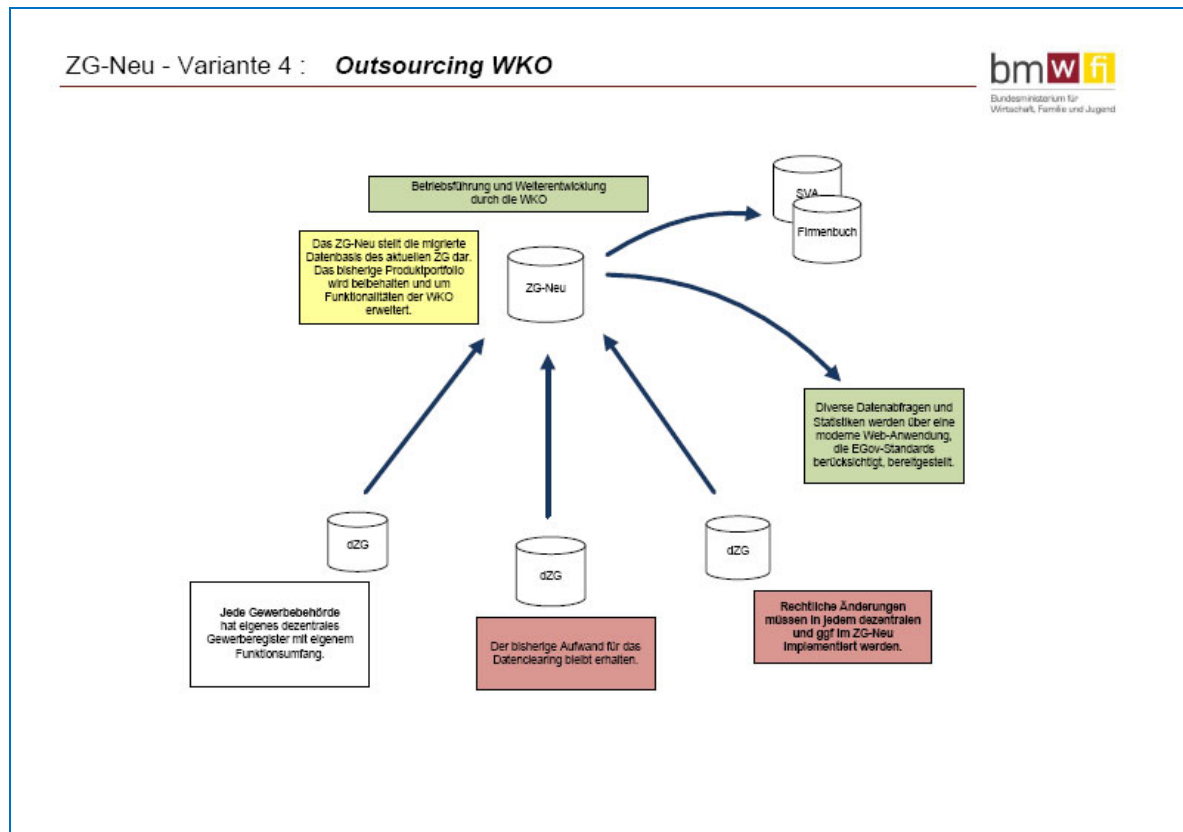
ZG-Neu - Variante 4 : **Outsourcing WKO**

bmwfj
Bundesministerium für Wirtschaft, Familie und Jugend

Betriebsführung und Weiterentwicklung durch die WKO

SVA

Firmenbuch

Das ZG-Neu stellt die migrierte Datenbasis des aktuellen ZG dar. Das bisherige Produktportfolio wird beibehalten und um Funktionalitäten der WKO erweitert.

ZG-Neu

Diverse Datenabfragen und Statistiken werden über eine moderne Web-Anwendung, die EGov-Standards berücksichtigt, bereitgestellt.

dZG

dZG

dZG

Jede Gewerbebehörde hat eigenes dezentrales Gewerberegister mit eigenem Funktionsumfang.

Der bisherige Aufwand für das Datenclearing bleibt erhalten.

Rechtliche Änderungen müssen in jedem dezentralen und ggf im ZG-Neu implementiert werden.